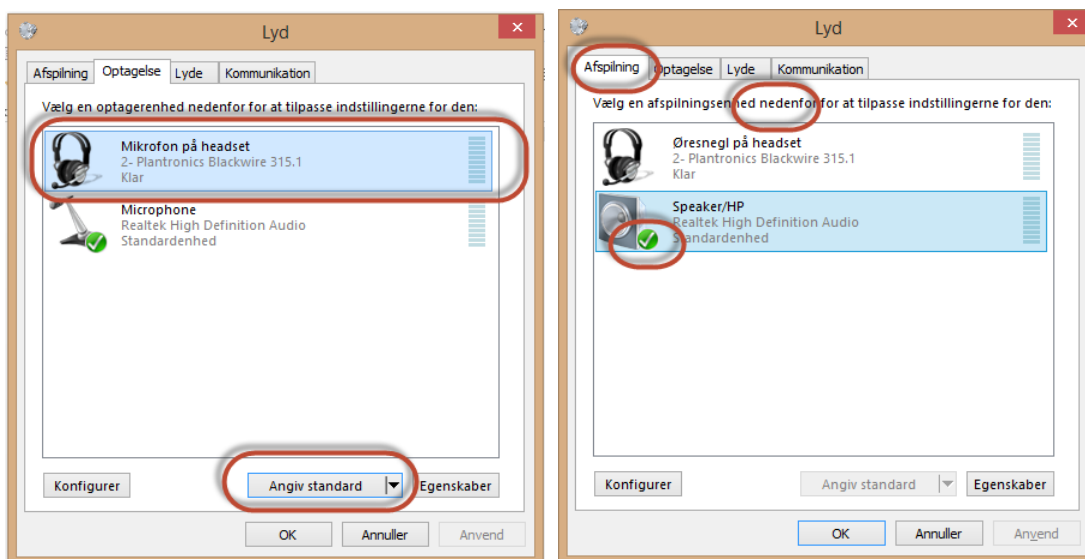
Lyd

Afspilning | Optagelse | Lyde | Kommunikation

Vælg en optagerenhed nedenfor for at tilpasse indstillingerne for den:

Mikrofon på headset
2- Plantronics Blackwire 315.1
Klar

Microphone
Realtek High Definition Audio
Standardenhed

Konfigurer | Angiv standard | Egenskaber

OK | Annuller | Anvend

Lyd

Afspilning | Optagelse | Lyde | Kommunikation

Vælg en afspilningsenhed nedenfor for at tilpasse indstillingerne for den:

Øresnegl på headset
2- Plantronics Blackwire 315.1
Klar

Speaker/HP
Realtek High Definition Audio
Standardenhed

Konfigurer | Angiv standard | Egenskaber

OK | Annuller | Anvend